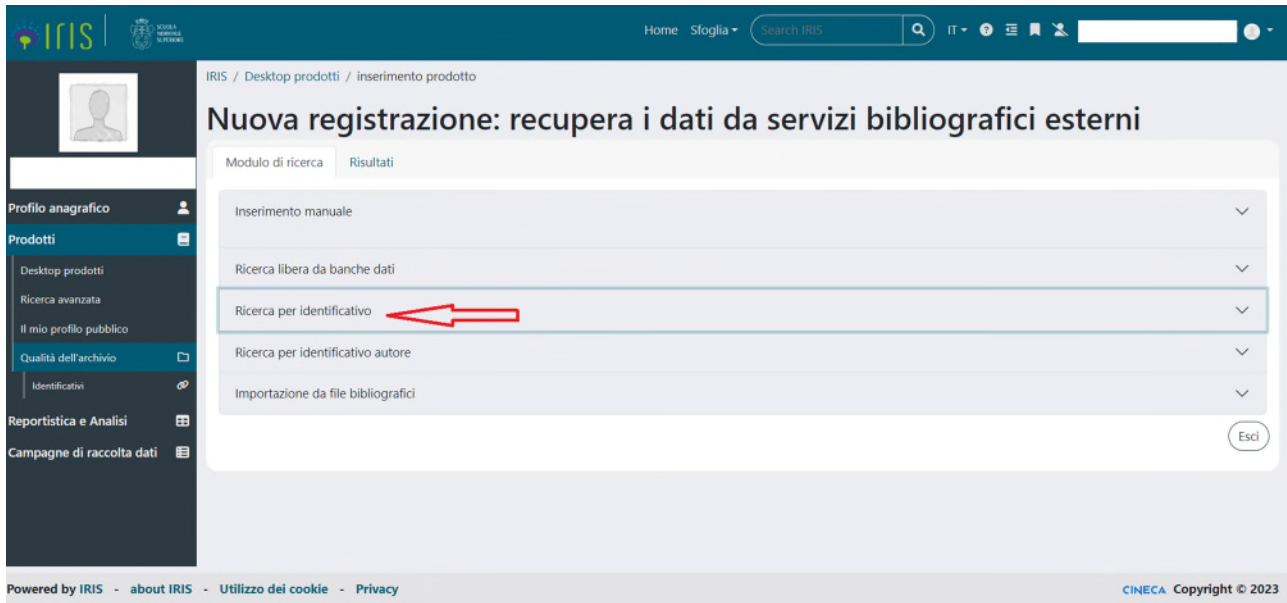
IRIS

SCUOLA NORMALE SUPERIORE

Home Sfoglia ▾ Search IRIS IT ▾

Profilo anagrafico
Prodotti
Desktop prodotti
Ricerca avanzata
Il mio profilo pubblico
Qualità dell'archivio
Identificativi
Reportistica e Analisi
Campagne di raccolta dati

IRIS / Desktop prodotti / inserimento prodotto

Nuova registrazione: recupera i dati da servizi bibliografici esterni

Modulo di ricerca Risultati

Inserimento manuale

Ricerca libera da banche dati

Ricerca per identificativo

Ricerca per identificativo autore

Importazione da file bibliografici

Esci

Powered by IRIS - about IRIS - Utilizzo dei cookie - Privacy

CINECA Copyright © 2023